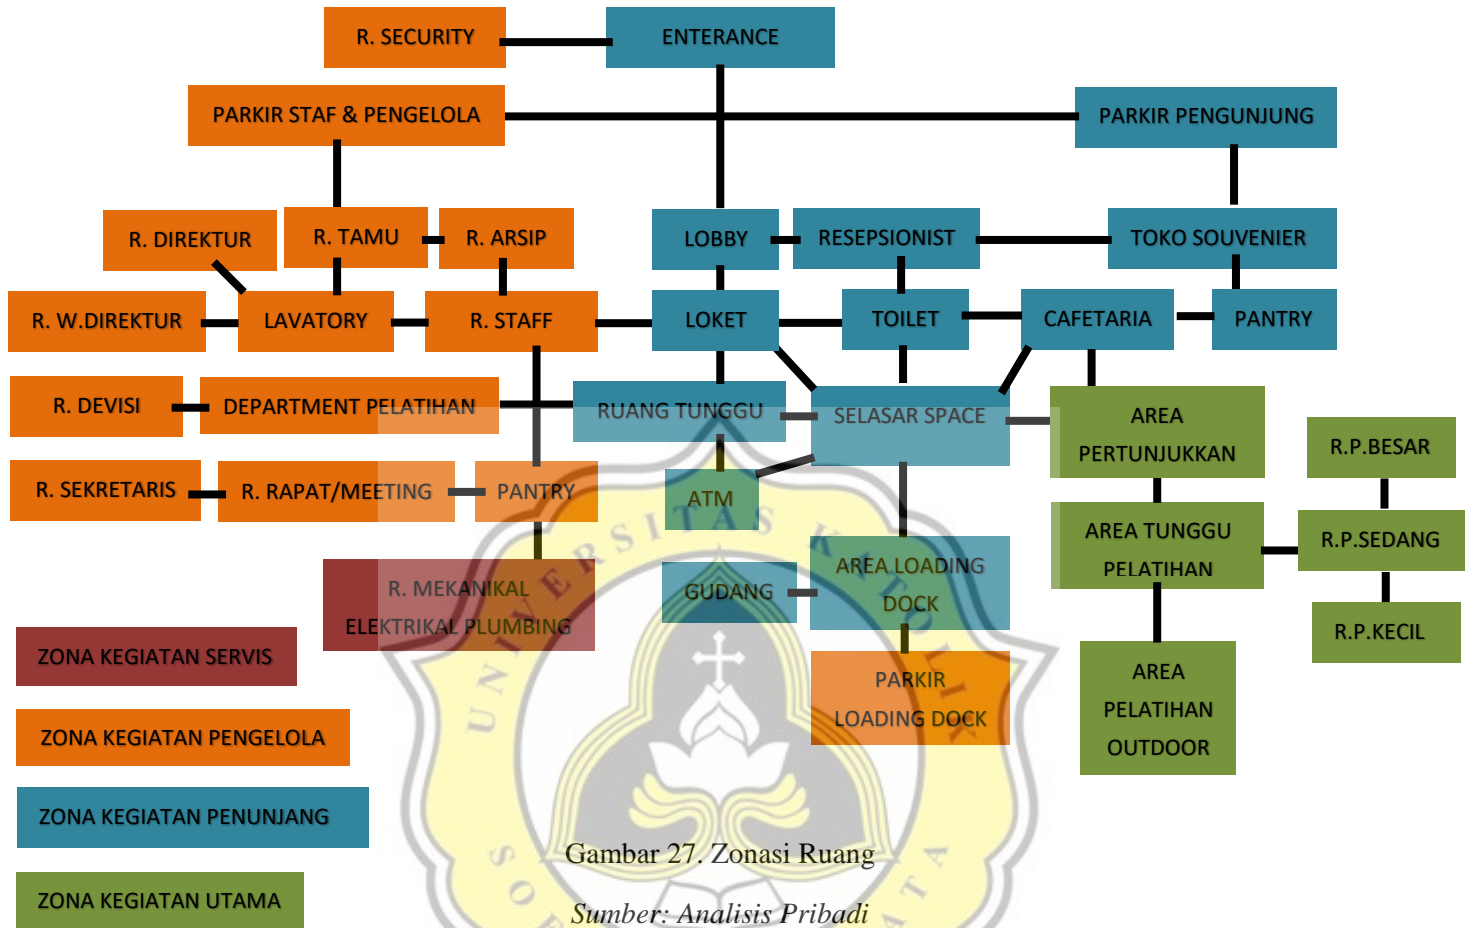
R. SECURITY

ENTERANCE

PARKIR STAF & PENGELOLA

PARKIR PENGUNJUNG

R. DIREKTUR

R. TAMU

R. ARSIP

LOBBY

RESEPSIONIST

TOKO SOUVENIER

R. W.DIREKTUR

LAVATORY

R. STAFF

LOKET

TOILET

CAFETARIA

PANTRY

R. DEVISI

DEPARTMENT PELATIHAN

RUANG TUNGGU

SELASAR SPACE

AREA PERTUNJUKKAN

R.P.BESAR

R. SEKRETARIS

R. RAPAT/MEETING

PANTRY

ATM

AREA TUNGGU PELATIHAN

R.P.SEDANG

R. MEKANIKAL ELEKTRIKAL PLUMBING

GUDANG

AREA LOADING DOCK

R.P.KECIL

ZONA KEGIATAN SERVIS

PARKIR LOADING DOCK

AREA PELATIHAN OUTDOOR

ZONA KEGIATAN PENGELOLA

ZONA KEGIATAN PENUNJANG

ZONA KEGIATAN UTAMA

Gambar 27. Zonasi Ruang

Sumber: Analisis Pribadi